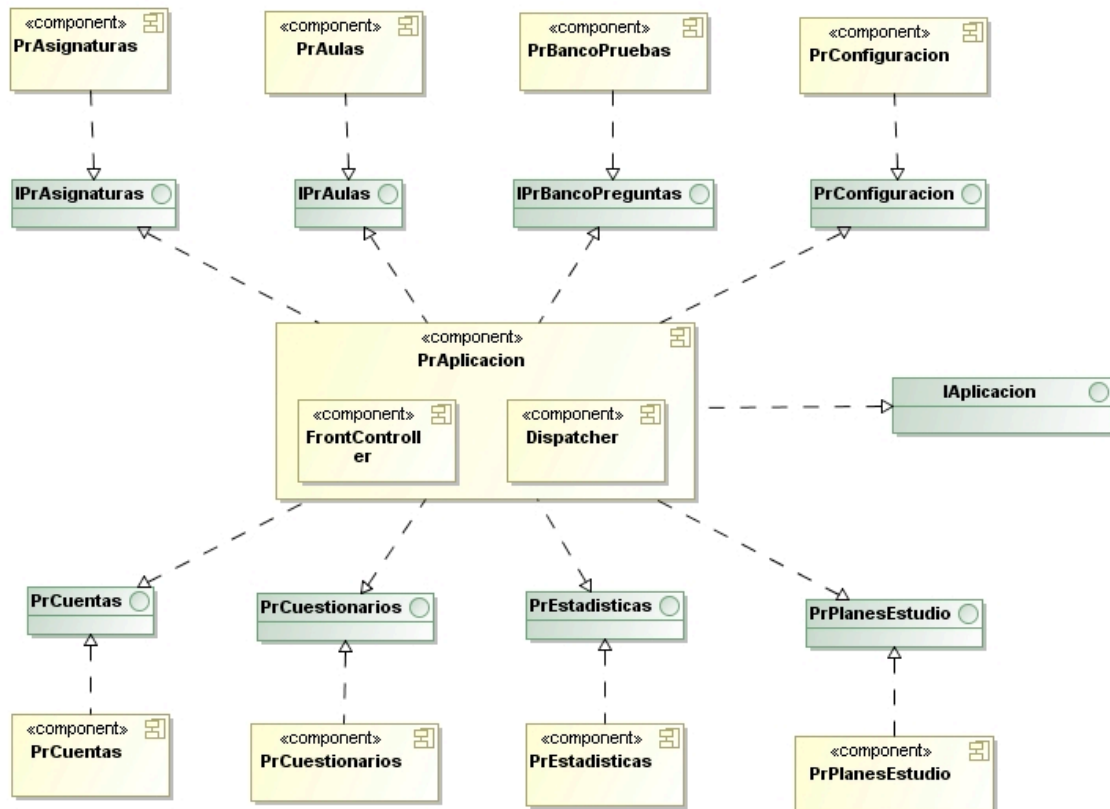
«component»
PrAsignaturas

«component»
PrAulas

«component»
PrBancoPruebas

«component»
PrConfiguracion

IPrAsignaturas

IPrAulas

IPrBancoPreguntas

PrConfiguracion

«component»
PrAplicacion

«component»
FrontController

«component»
Dispatcher

IAplicacion

PrCuentas

PrCuestionarios

PrEstadisticas

PrPlanesEstudio

«component»
PrCuentas

«component»
PrCuestionarios

«component»
PrEstadisticas

«component»
PrPlanesEstudio